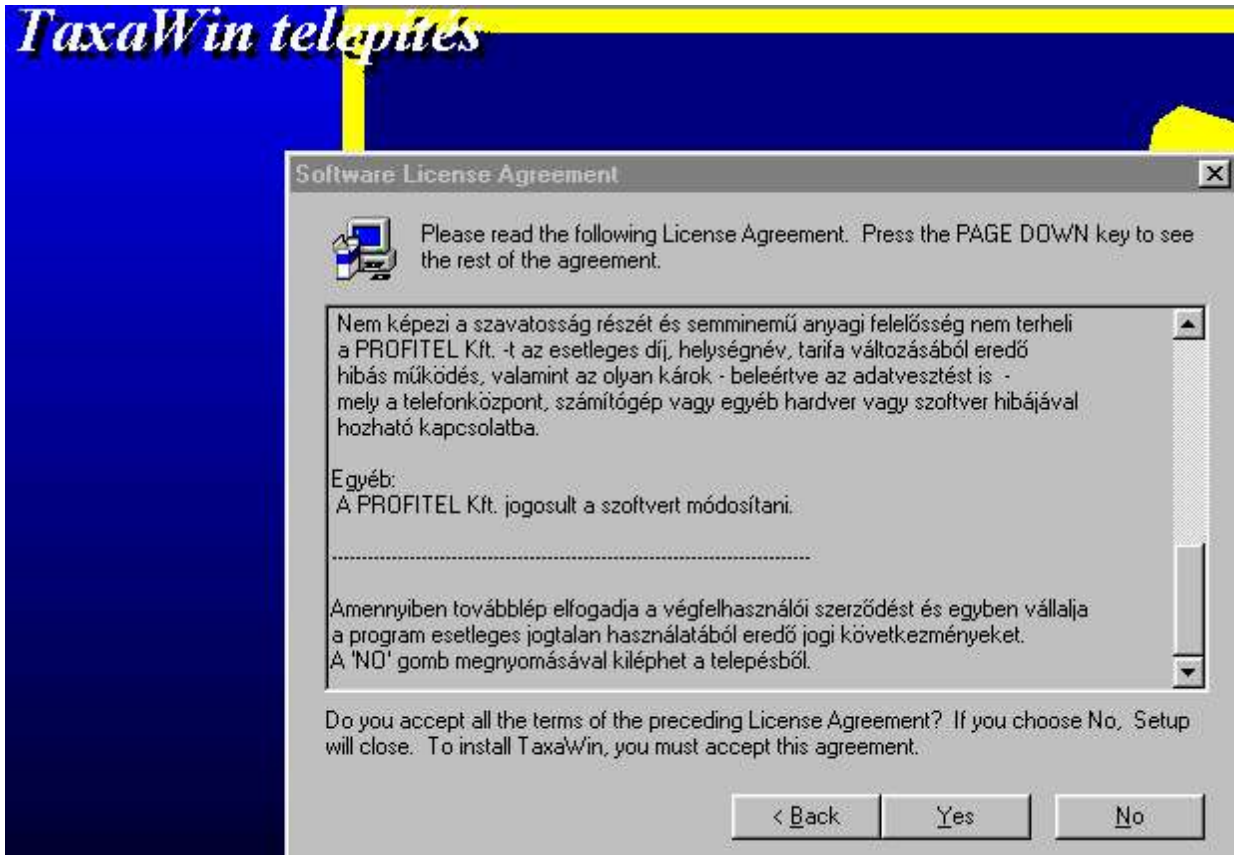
TaxaWin telepítés

Software License Agreement

Please read the following License Agreement. Press the PAGE DOWN key to see the rest of the agreement.

Nem képezi a szavatosság részét és semminemű anyagi felelősség nem terheli a PROFITEL Kft. -t az esetleges díj, helységnév, tarifa változásából eredő hibás működés, valamint az olyan károk - beleértve az adatvesztést is - mely a telefonközpont, számítógép vagy egyéb hardver vagy szoftver hibájával hozható kapcsolatba.

Egyéb:
A PROFITEL Kft. jogosult a szoftvert módosítani.

--------------------------------------------------------------------------------

Amennyiben továbblép elfogadja a végfelhasználói szerződést és egyben vállalja a program esetleges jogtalan használatából eredő jogi következményeket.
A 'NO' gomb megnyomásával kiléphet a telepésből.

Do you accept all the terms of the preceding License Agreement? If you choose No, Setup will close. To install TaxaWin, you must accept this agreement.

< Back | Yes | No